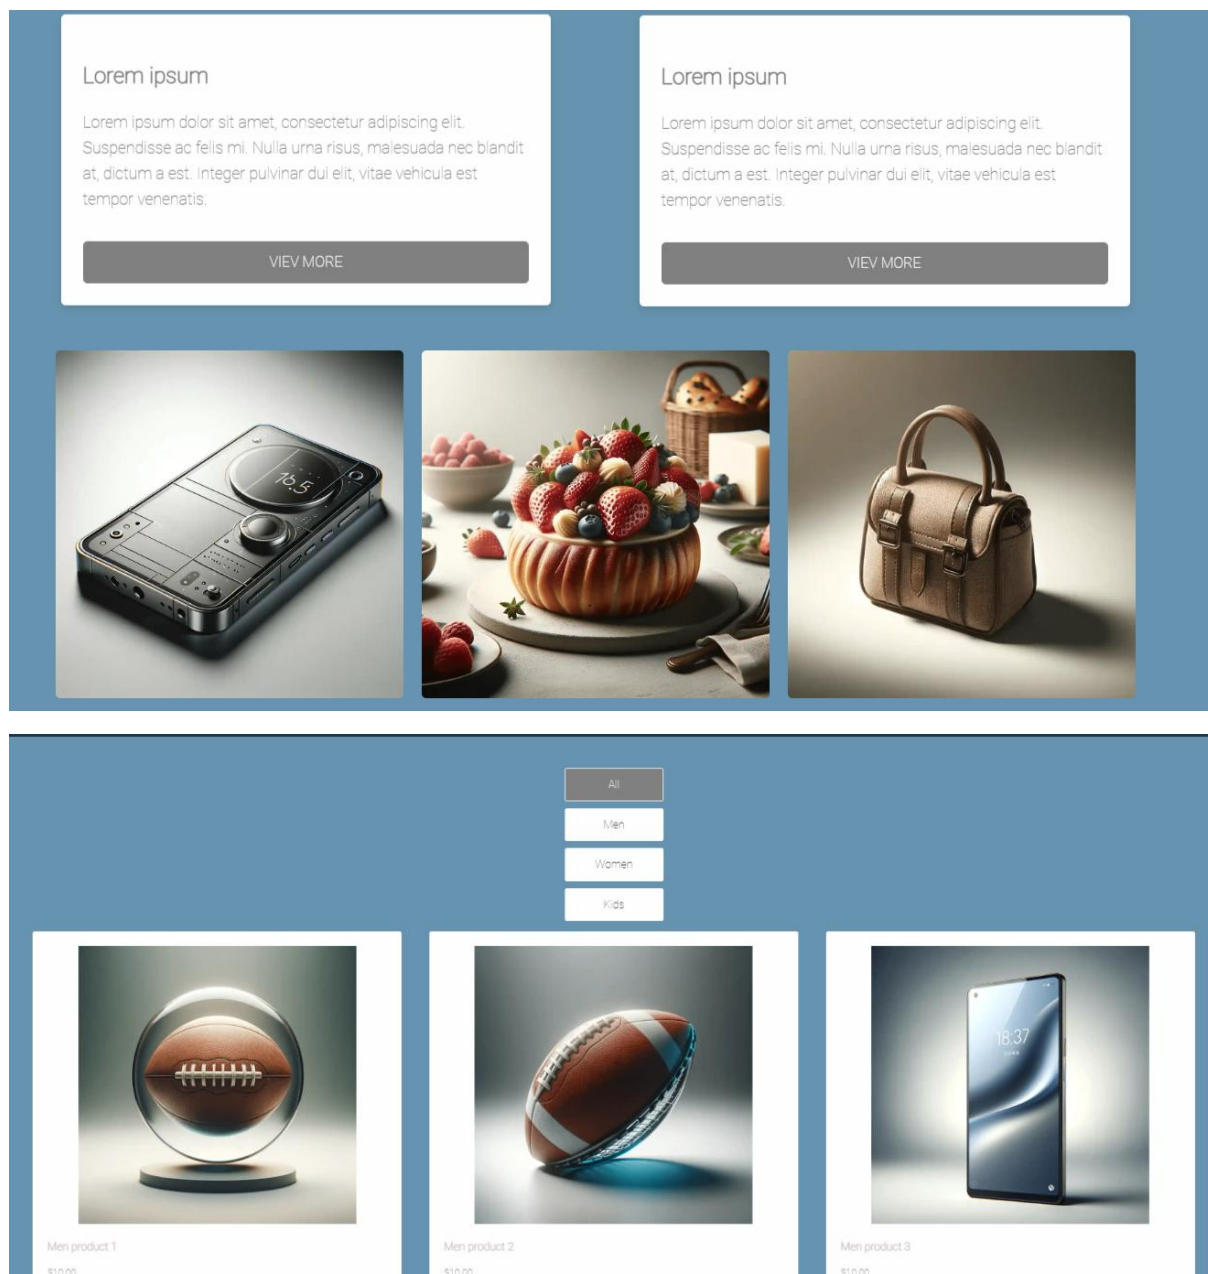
Lorem ipsum

Lorem ipsum dolor sit amet, consectetur adipiscing elit. Suspendisse ac felis mi. Nulla urna risus, malesuada nec blandit at, dictum a est. Integer pulvinar dui elit, vitae vehicula est tempor venenatis.

VIEV MORE

Lorem ipsum

Lorem ipsum dolor sit amet, consectetur adipiscing elit. Suspendisse ac felis mi. Nulla urna risus, malesuada nec blandit at, dictum a est. Integer pulvinar dui elit, vitae vehicula est tempor venenatis.

VIEV MORE

All

Men

Women

Kids

Men product 1

$10.00

Men product 2

$10.00

Men product 3

$10.00